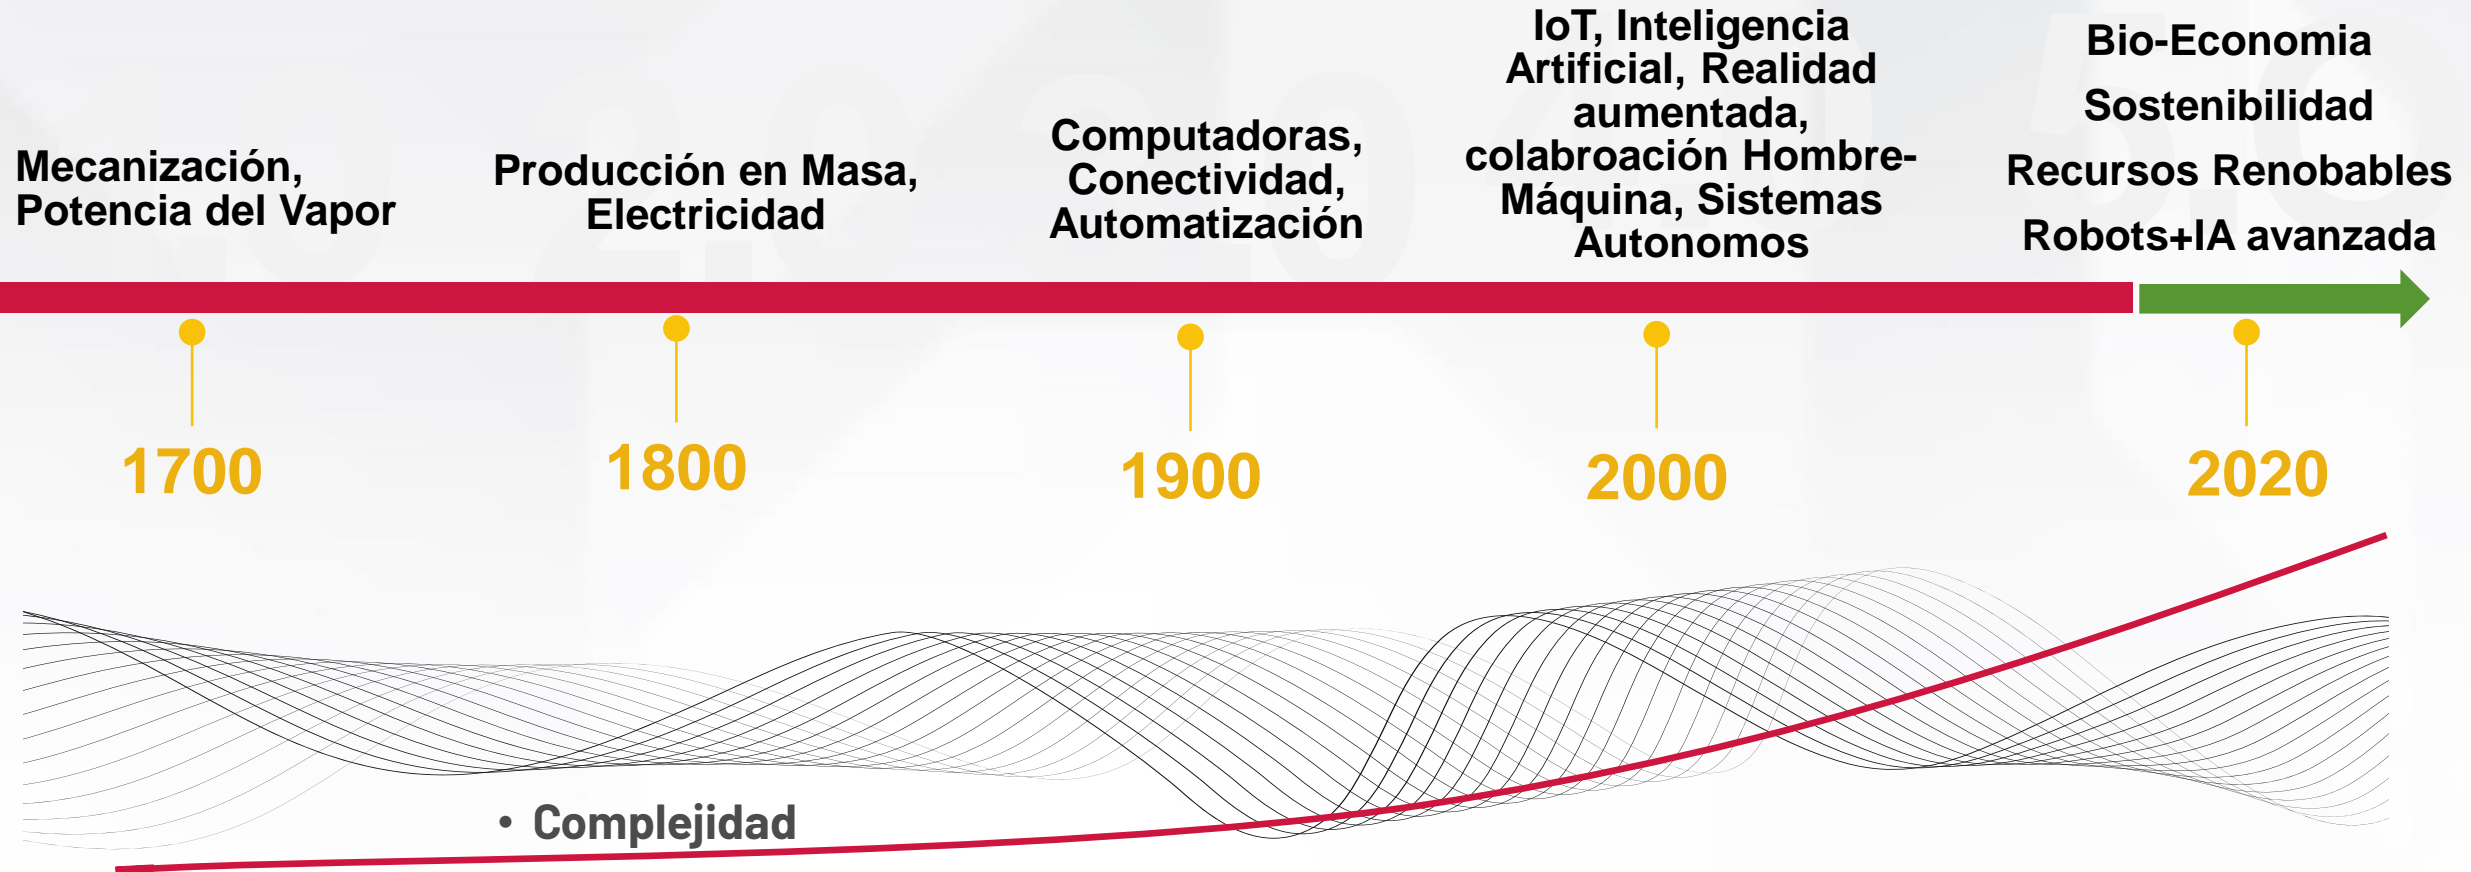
Mecanización, Potencia del Vapor

Producción en Masa, Electricidad

Computadoras, Conectividad, Automatización

IoT, Inteligencia Artificial, Realidad aumentada, colabroación Hombre-Máquina, Sistemas Autonomos

Bio-Economia

Sostenibilidad

Recursos Renobables

Robots+IA avanzada

1700

1800

1900

2000

2020

• Complejidad